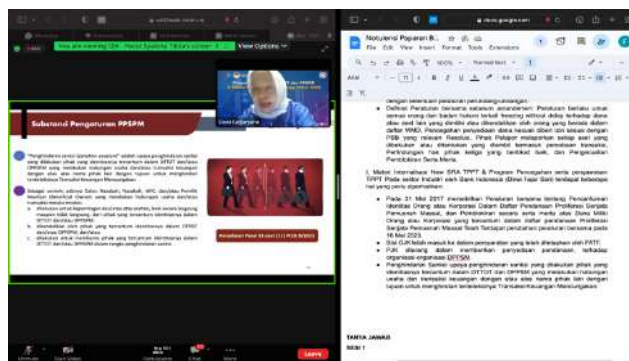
You are viewing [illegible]'s screen

View Options

Subarang Pengaturan PPSPM

Dewi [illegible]

Notulensi Paparan B...

File Edit View Insert Format Tools Extensions

Normal text

dengan peraturan perundang-undangan.

Definisi Peraturan bersama sebenarnya amandemen Peraturan berlaku untuk semua orang dan badan hukum terkait freezing without delay terhadap dana atau aset lain yang dimiliki atau dikendalikan oleh orang yang berada dalam daftar WMD. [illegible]

Mutual Internatinal New SRA TPPT & Program Pencegahan serta penanganan TPPT Pada sektor Industri dan Bank Indonesia (Dinal Tajar Sari) terdapat beberapa hal yang perlu diperhatikan:

Pada 31 Mei 2017 memberlakukan Peraturan bersama tentang Pencantuman Identitas Orang atau Korporasi Dalam Daftar Pendanaan Proliferasi Senjata Pemusnah Massal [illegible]

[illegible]

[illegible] organisasi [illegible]

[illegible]

TANYA JAWAB

SESI 1

Leave